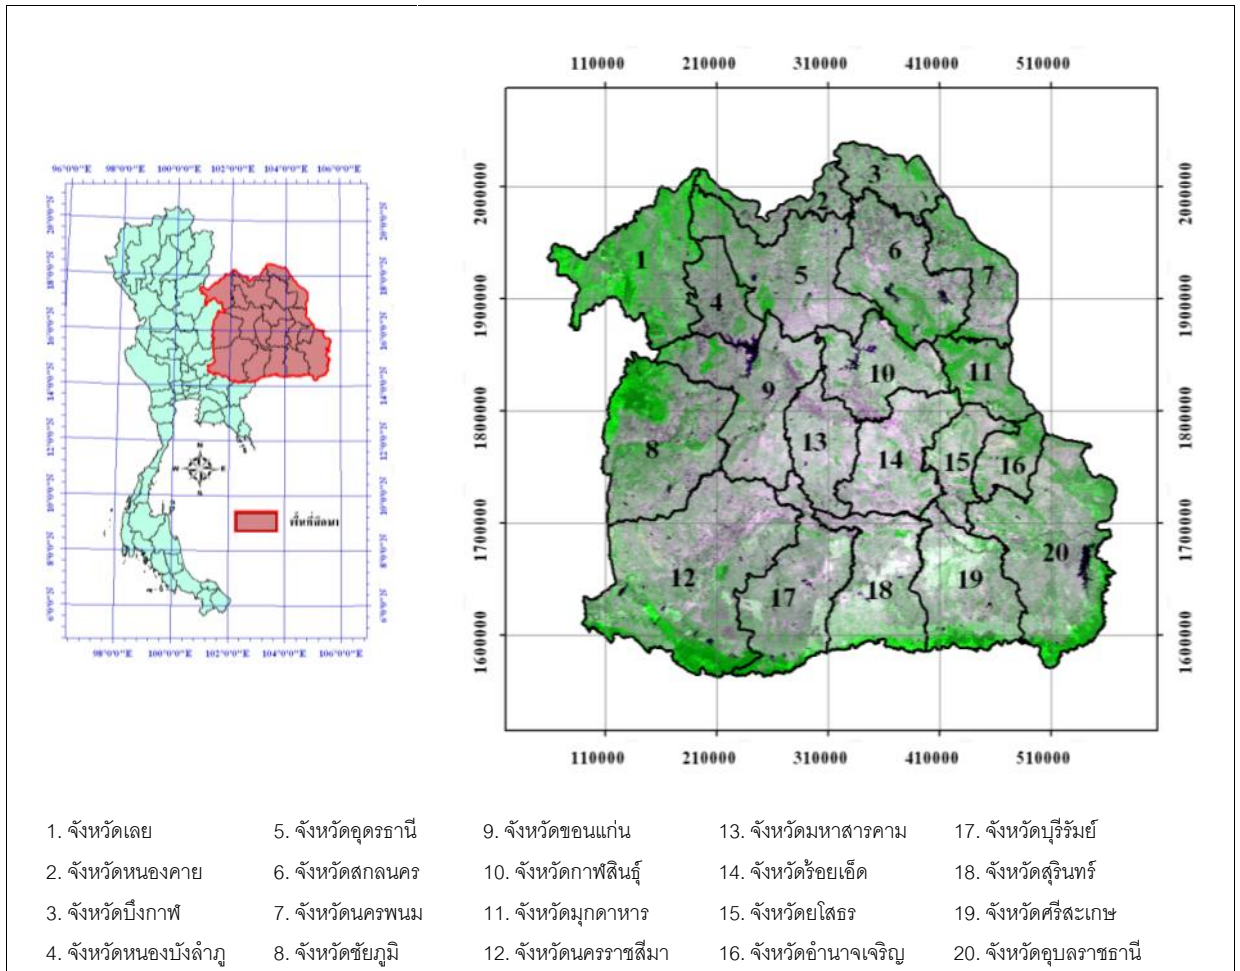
96°0'0"E 98°0'0"E 100°0'0"E 102°0'0"E 104°0'0"E 106°0'0"E

20°0'0"N 18°0'0"N 16°0'0"N 14°0'0"N 12°0'0"N 10°0'0"N 8°0'0"N 6°0'0"N

N
W E
S

พื้นที่ศึกษา

98°0'0"E 100°0'0"E 102°0'0"E 104°0'0"E 106°0'0"E

110000 210000 310000 410000 510000

2000000
1900000
1800000
1700000
1600000

1 2 3 4 5 6 7 8 9 10 11 12 13 14 15 16 17 18 19 20

110000 210000 310000 410000 510000

1. จังหวัดเลย
2. จังหวัดหนองคาย
3. จังหวัดบึงกาฬ
4. จังหวัดหนองบัวลำภู

5. จังหวัดอุดรธานี
6. จังหวัดสกลนคร
7. จังหวัดนครพนม
8. จังหวัดชัยภูมิ

9. จังหวัดขอนแก่น
10. จังหวัดกาฬสินธุ์
11. จังหวัดมุกดาหาร
12. จังหวัดนครราชสีมา

13. จังหวัดมหาสารคาม
14. จังหวัดร้อยเอ็ด
15. จังหวัดยโสธร
16. จังหวัดอำนาจเจริญ

17. จังหวัดบุรีรัมย์
18. จังหวัดสุรินทร์
19. จังหวัดศรีสะเกษ
20. จังหวัดอุบลราชธานี